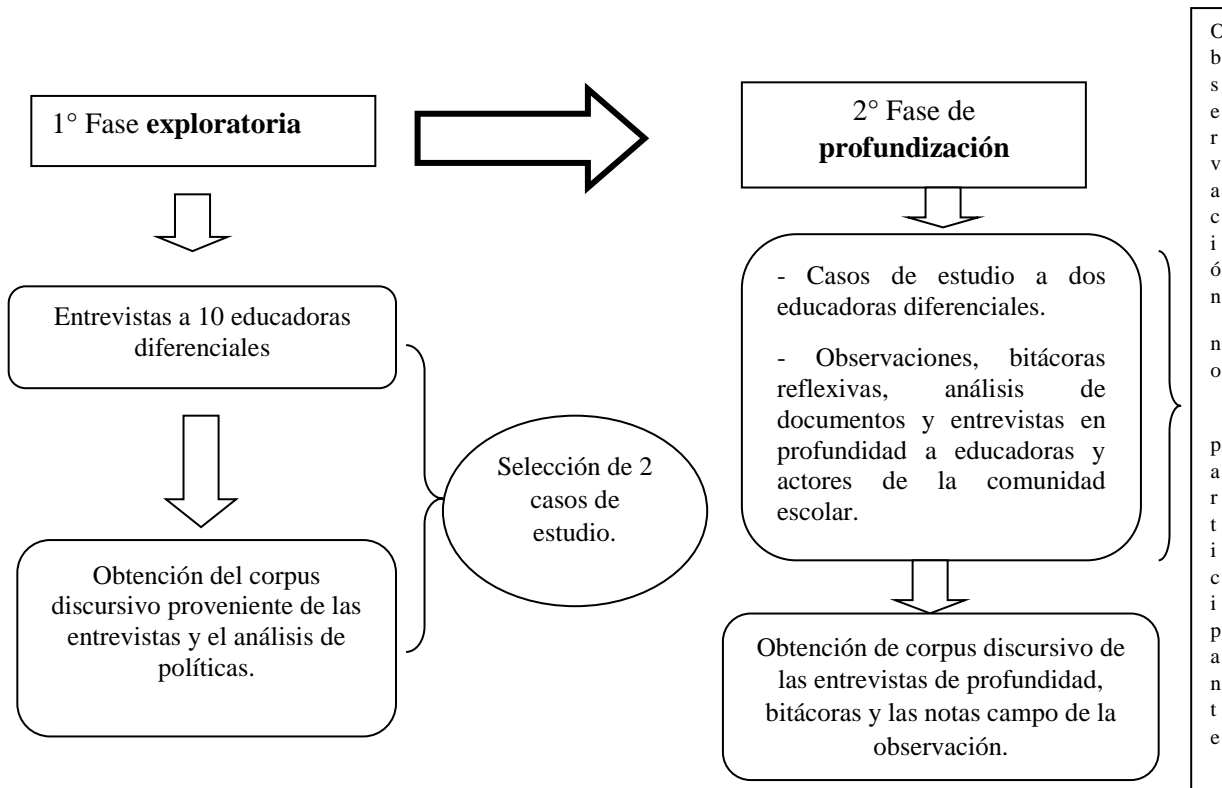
1° Fase **exploratoria**

Entrevistas a 10 educadoras diferenciales

Obtención del corpus discursivo proveniente de las entrevistas y el análisis de políticas.

Selección de 2 casos de estudio.

2° Fase de **profundización**

- Casos de estudio a dos educadoras diferenciales.

- Observaciones, bitácoras reflexivas, análisis de documentos y entrevistas en profundidad a educadoras y actores de la comunidad escolar.

Obtención de corpus discursivo de las entrevistas de profundidad, bitácoras y las notas campo de la observación.

Observación no participante